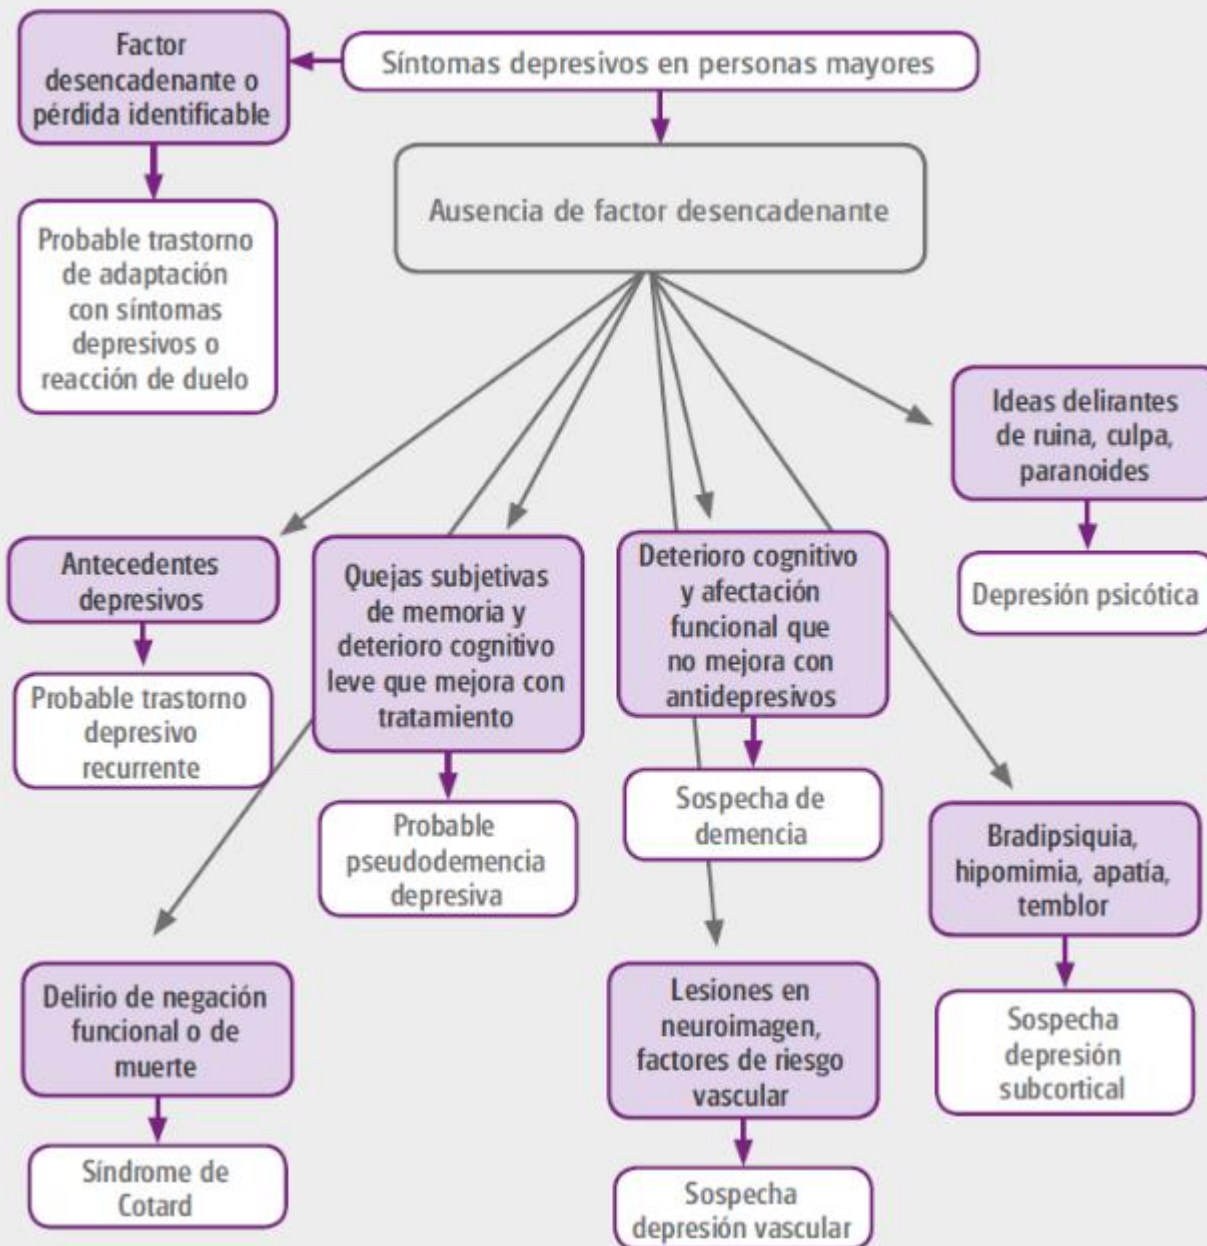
Síntomas depresivos en personas mayores

Factor desencadenante o pérdida identificable

Probable trastorno de adaptación con síntomas depresivos o reacción de duelo

Ausencia de factor desencadenante

Ideas delirantes de ruina, culpa, paranoides

Depresión psicótica

Antecedentes depresivos

Probable trastorno depresivo recurrente

Quejas subjetivas de memoria y deterioro cognitivo leve que mejora con tratamiento

Probable pseudodemencia depresiva

Deterioro cognitivo y afectación funcional que no mejora con antidepresivos

Sospecha de demencia

Bradipsiquia, hipomimia, apatía, temblor

Sospecha depresión subcortical

Delirio de negación funcional o de muerte

Síndrome de Cotard

Lesiones en neuroimagen, factores de riesgo vascular

Sospecha depresión vascular